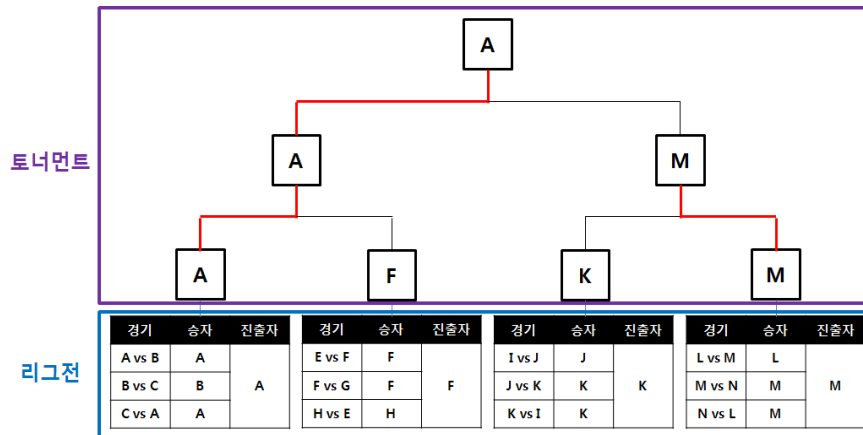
토너먼트

A

A

M

A

F

K

M

리그전

| 경기 | 승자 | 진출자 |
|---|---|---|
| A vs B | A | A |
| B vs C | B | |
| C vs A | A | |

| 경기 | 승자 | 진출자 |
|---|---|---|
| E vs F | F | F |
| F vs G | F | |
| H vs E | H | |

| 경기 | 승자 | 진출자 |
|---|---|---|
| I vs J | J | K |
| J vs K | K | |
| K vs I | K | |

| 경기 | 승자 | 진출자 |
|---|---|---|
| L vs M | L | M |
| M vs N | M | |
| N vs L | M | |